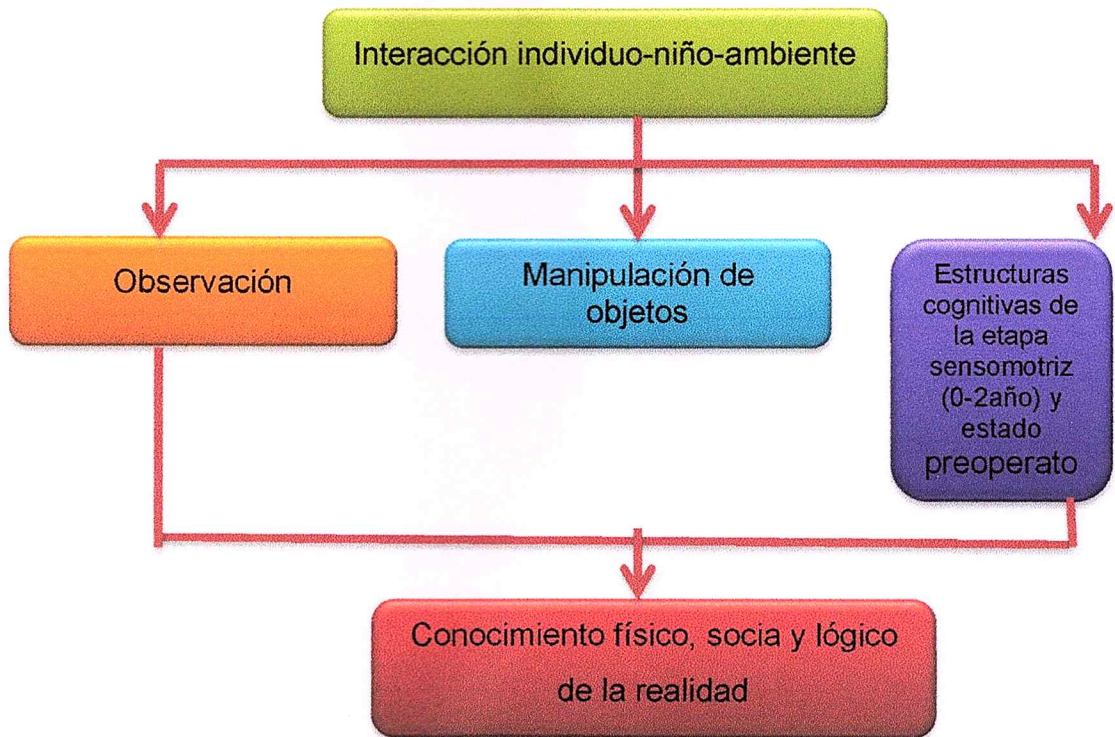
Interacción individuo-niño-ambiente

Observación

Manipulación de objetos

Estructuras cognitivas de la etapa sensomotriz (0-2año) y estado preoperato

Conocimiento físico, socia y lógico de la realidad